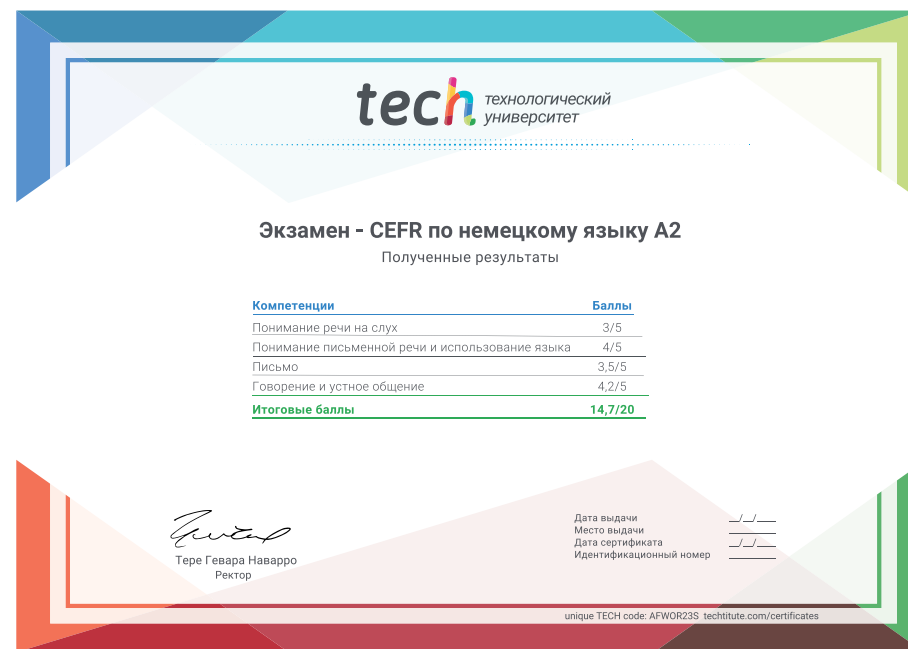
tech технологический университет

Экзамен - CEFR по немецкому языку A2
Полученные результаты

| Компетенции | Баллы |
|---|---|
| Понимание речи на слух | 3/5 |
| Понимание письменной речи и использование языка | 4/5 |
| Письмо | 3,5/5 |
| Говорение и устное общение | 4,2/5 |
| Итоговые баллы | 14,7/20 |

Тере Гевара Наварро
Ректор

Дата выдачи __/__/____
Место выдачи ________
Дата сертификата __/__/____
Идентификационный номер ________

unique TECH code: AFWOR23S techtitute.com/certificates